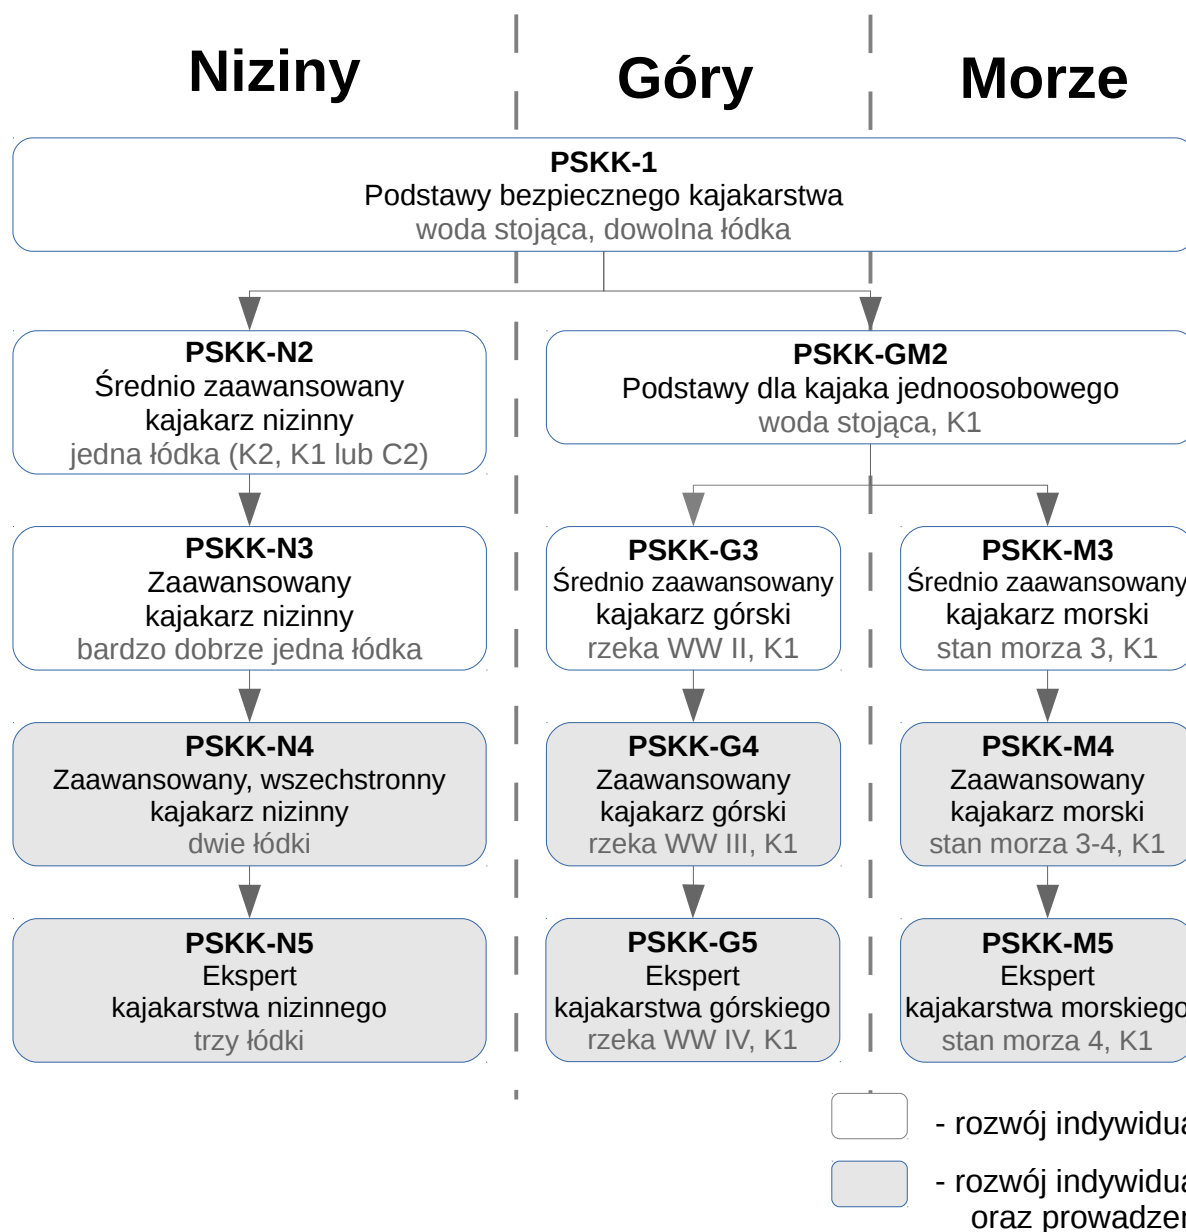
Niziny

Góry

Morze

PSKK-1
Podstawy bezpiecznego kajakarstwa
woda stojąca, dowolna łódka

PSKK-N2
Średnio zaawansowany kajakarz nizinny
jedna łódka (K2, K1 lub C2)

PSKK-GM2
Podstawy dla kajaka jednoosobowego
woda stojąca, K1

PSKK-N3
Zaawansowany kajakarz nizinny
bardzo dobrze jedna łódka

PSKK-G3
Średnio zaawansowany kajakarz górski
rzeka WW II, K1

PSKK-M3
Średnio zaawansowany kajakarz morski
stan morza 3, K1

PSKK-N4
Zaawansowany, wszechstronny kajakarz nizinny
dwie łódki

PSKK-G4
Zaawansowany kajakarz górski
rzeka WW III, K1

PSKK-M4
Zaawansowany kajakarz morski
stan morza 3-4, K1

PSKK-N5
Ekspert kajakarstwa nizinnego
trzy łódki

PSKK-G5
Ekspert kajakarstwa górskiego
rzeka WW IV, K1

PSKK-M5
Ekspert kajakarstwa morskiego
stan morza 4, K1

- rozwój indywidua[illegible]

- rozwój indywidua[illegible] oraz prowadzen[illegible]